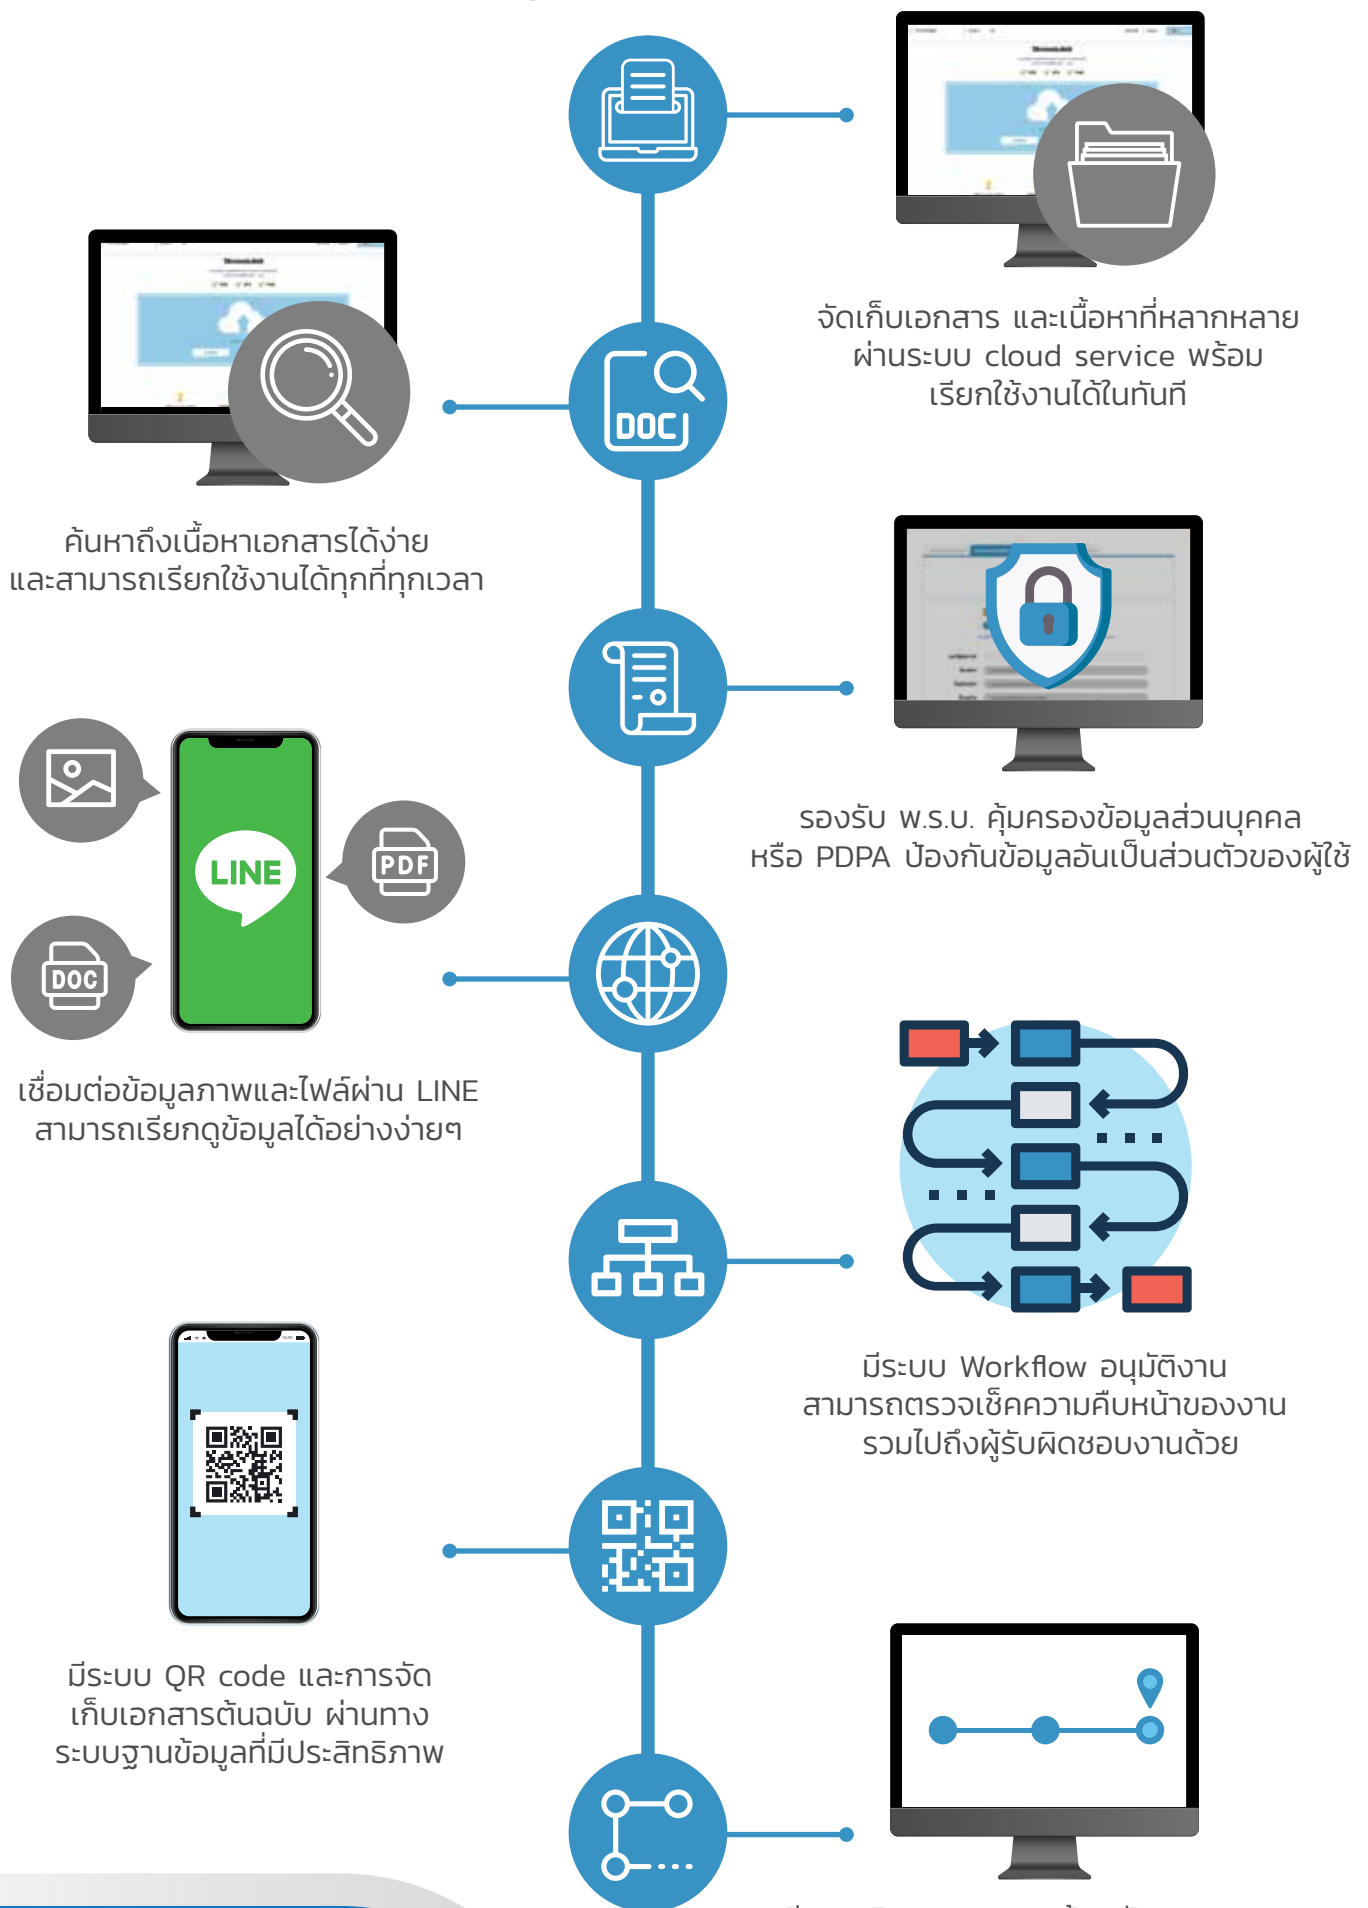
จัดเก็บเอกสาร และเนื้อหาที่หลากหลาย ผ่านระบบ cloud service พร้อม เรียกใช้งานได้ในทันที

DOC

ค้นหาถึงเนื้อหาเอกสารได้ง่าย และสามารถเรียกใช้งานได้ทุกที่ทุกเวลา

รองรับ พ.ร.บ. คุ้มครองข้อมูลส่วนบุคคล หรือ PDPA ป้องกันข้อมูลอันเป็นส่วนตัวของผู้ใช้

LINE

PDF

DOC

เชื่อมต่อข้อมูลภาพและไฟล์ผ่าน LINE สามารถเรียกดูข้อมูลได้อย่างง่ายๆ

มีระบบ Workflow อนุมัติงาน สามารถตรวจเช็คความคืบหน้าของงาน รวมไปถึงผู้รับผิดชอบงานด้วย

มีระบบ QR code และการจัด เก็บเอกสารต้นฉบับ ผ่านทาง ระบบฐานข้อมูลที่มีประสิทธิภาพ

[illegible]